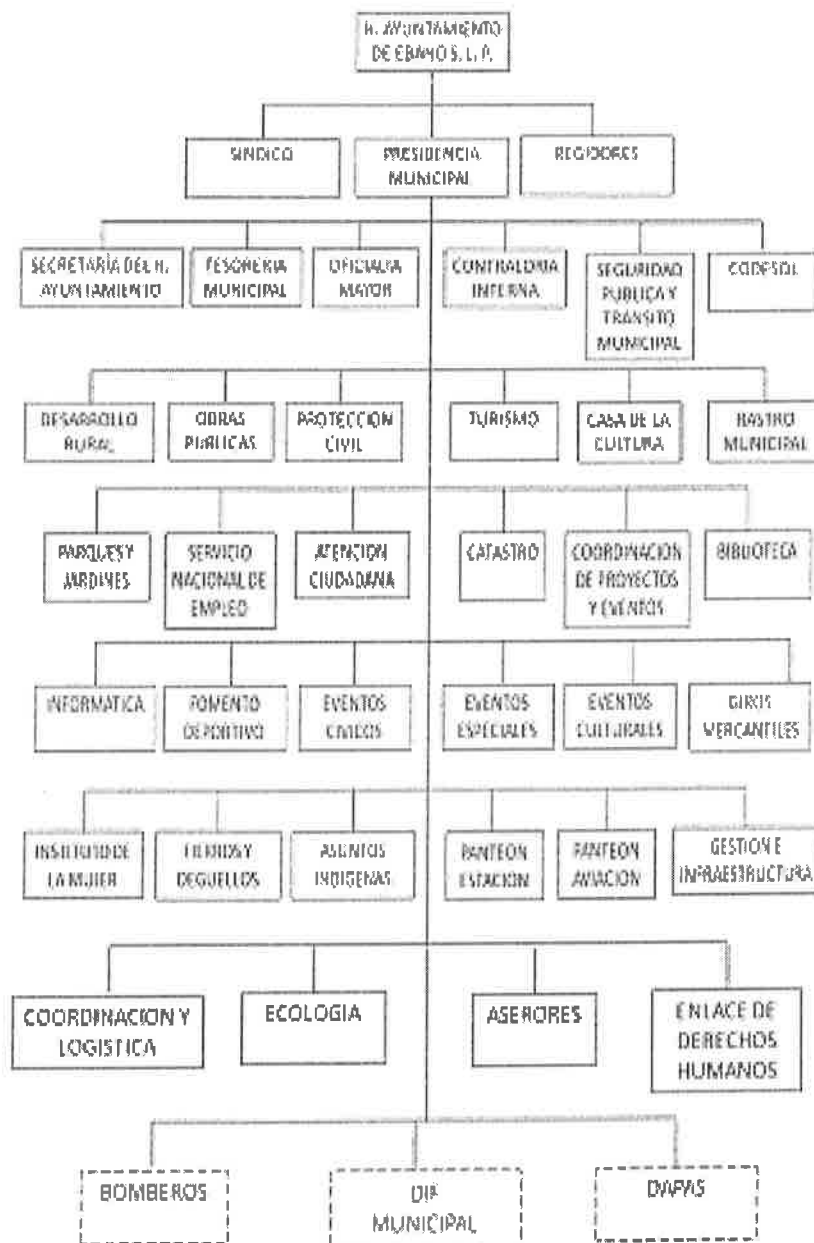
H. AYUNTAMIENTO DE EBANO S. L. P.

SINDICO

PRESIDENCIA MUNICIPAL

REGIDORES

SECRETARÍA DEL H. AYUNTAMIENTO

TESORERIA MUNICIPAL

OFICIALIA MAYOR

CONTRALORIA INTERNA

SEGURIDAD PUBLICA Y TRANSITO MUNICIPAL

CODESOL

DESARROLLO RURAL

OBRAS PUBLICAS

PROTECCION CIVIL

TURISMO

CASA DE LA CULTURA

RASTRO MUNICIPAL

PARQUES Y JARDINES

SERVICIO NACIONAL DE EMPLEO

ATENCION CIUDADANA

CATASTRO

COORDINACION DE PROYECTOS Y EVENTOS

BIBLIOTECA

INFORMATICA

FOMENTO DEPORTIVO

EVENTOS CIVICOS

EVENTOS ESPECIALES

EVENTOS CULTURALES

GIROS MERCANTILES

INSTITUTO DE LA MUJER

FIERROS Y DEGUELLOS

ASUNTOS INDIGENAS

PANTEON ESTACION

PANTEON AVIACION

GESTION E INFRAESTRUCTURA

COORDINACION Y LOGISTICA

ECOLOGIA

ASERORES

ENLACE DE DERECHOS HUMANOS

BOMBEROS

DIF MUNICIPAL

DAPAS